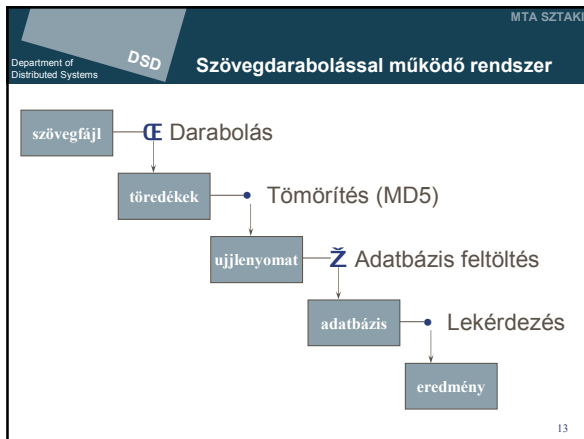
MTA SZTAKI

Department of Distributed Systems

DSD

Szövegdarabolással működő rendszer

szövegfájl

Œ Darabolás

töredékek

• Tömörítés (MD5)

ujjlenyomat

Ž Adatbázis feltöltés

adatbázis

• Lekérdezés

eredmény

13